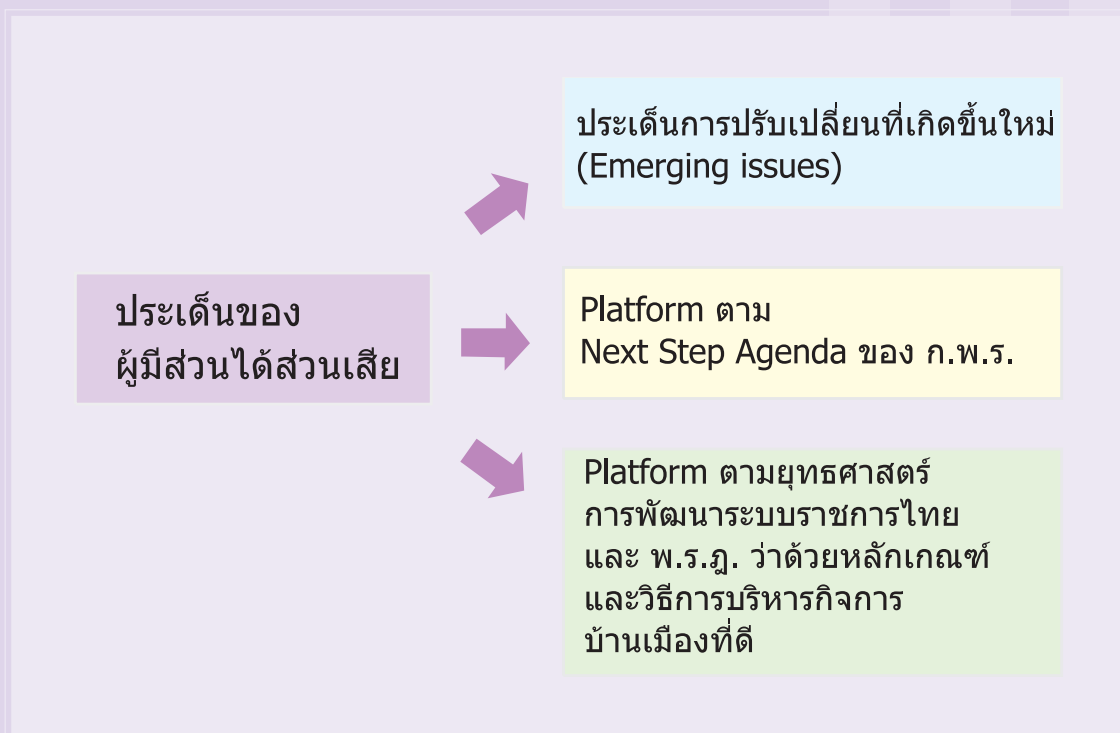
ประเด็นของ
ผู้มีส่วนได้ส่วนเสีย

ประเด็นการปรับเปลี่ยนที่เกิดขึ้นใหม่
(Emerging issues)

Platform ตาม
Next Step Agenda ของ ก.พ.ร.

Platform ตามยุทธศาสตร์
การพัฒนาระบบราชการไทย
และ พ.ร.ฎ. ว่าด้วยหลักเกณฑ์
และวิธีการบริหารกิจการ
บ้านเมืองที่ดี